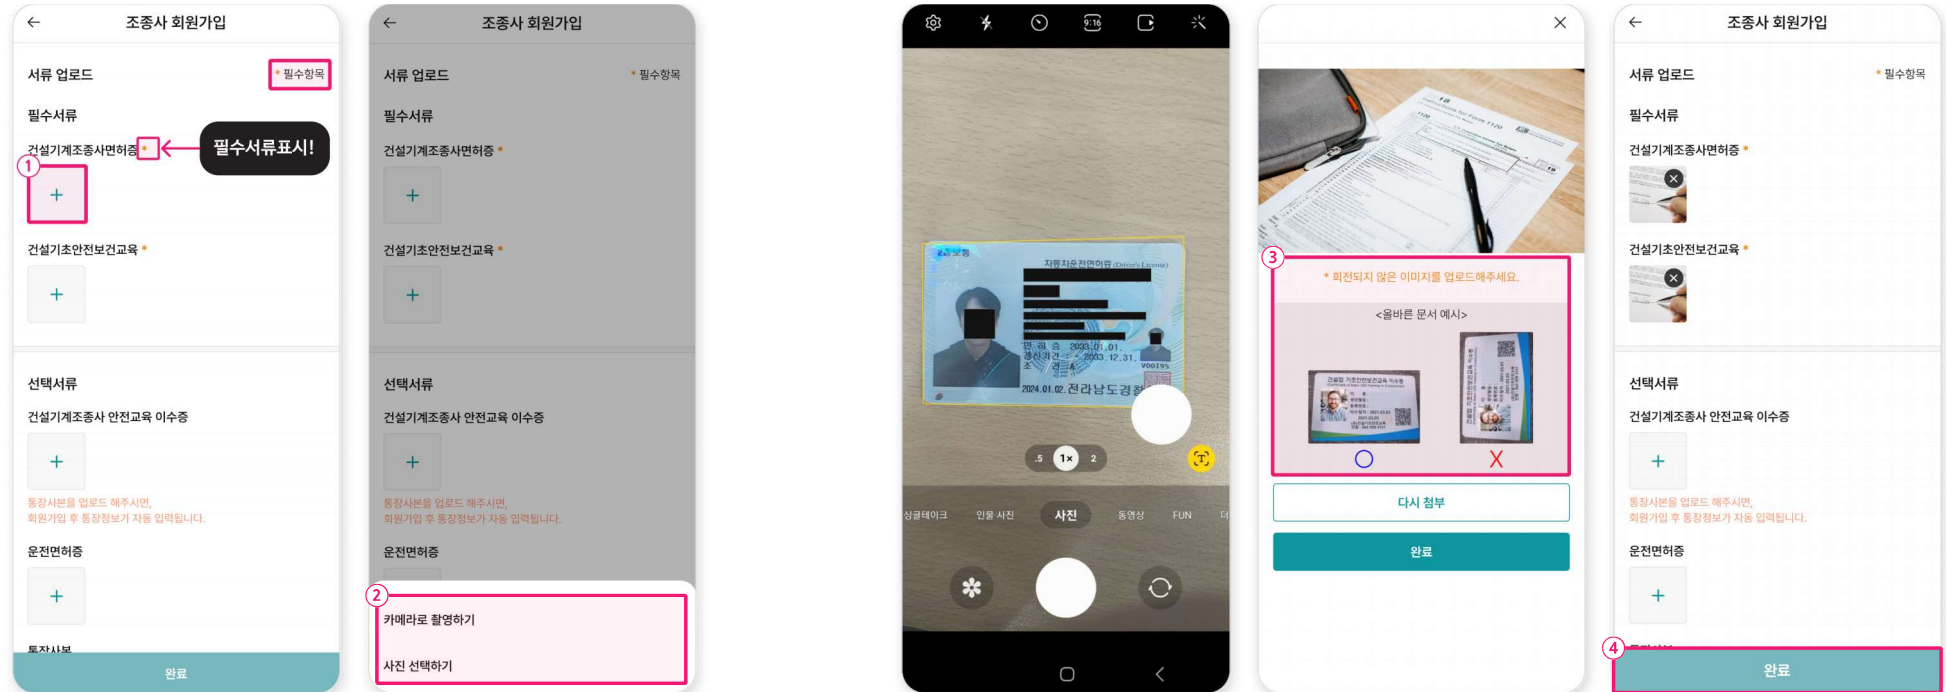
조종사 회원가입

서류 업로드
* 필수항목

필수서류

건설기계조종사면허증 *
필수서류표시!
①
+

건설기초안전보건교육 *
+

선택서류

건설기계조종사 안전교육 이수증
+
통장사본을 업로드 해주시면,
회원가입 후 통장정보가 자동 입력됩니다.

운전면허증
+

통장사본

완료

조종사 회원가입

서류 업로드
* 필수항목

필수서류

건설기계조종사면허증 *
+

건설기초안전보건교육 *
+

선택서류

건설기계조종사 안전교육 이수증
+
통장사본을 업로드 해주시면,
회원가입 후 통장정보가 자동 입력됩니다.

운전면허증

②
카메라로 촬영하기

사진 선택하기

9:16

자동차운전면허증 (Driver's License)
2033.01.01.
2033.12.31.
2024.01.02. 전라남도경찰

.5 1× 2

싱글테이크 인물 사진 사진 동영상 FUN

③
* 회전되지 않은 이미지를 업로드해주세요.
<올바른 문서 예시>
O X

다시 첨부

완료

조종사 회원가입

서류 업로드
* 필수항목

필수서류

건설기계조종사면허증 *

건설기초안전보건교육 *

선택서류

건설기계조종사 안전교육 이수증
+
통장사본을 업로드 해주시면,
회원가입 후 통장정보가 자동 입력됩니다.

운전면허증
+

④
완료